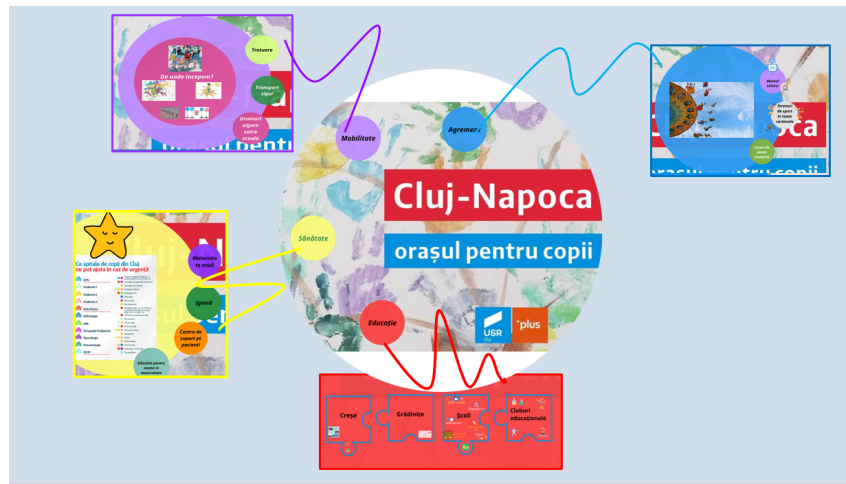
Cluj-Napoca

orașul pentru copii

USR

plus

Mobilitate

Agrement

Sănătate

Educație

De unde începem?

Trotuare

Transport sigur

Drumuri sigure catre scoala

Muzeul științei

Terenuri de sport în toate cartierele

Locuri de joacă moderne

Ce spitale de copii din Cluj ne pot ajuta în caz de urgență

Maternitate de stat

Igienă

Centre de suport pt pacienți

Educație pentru mame în maternitate

Creșe

Grădinițe

Școli

Cluburi educaționale